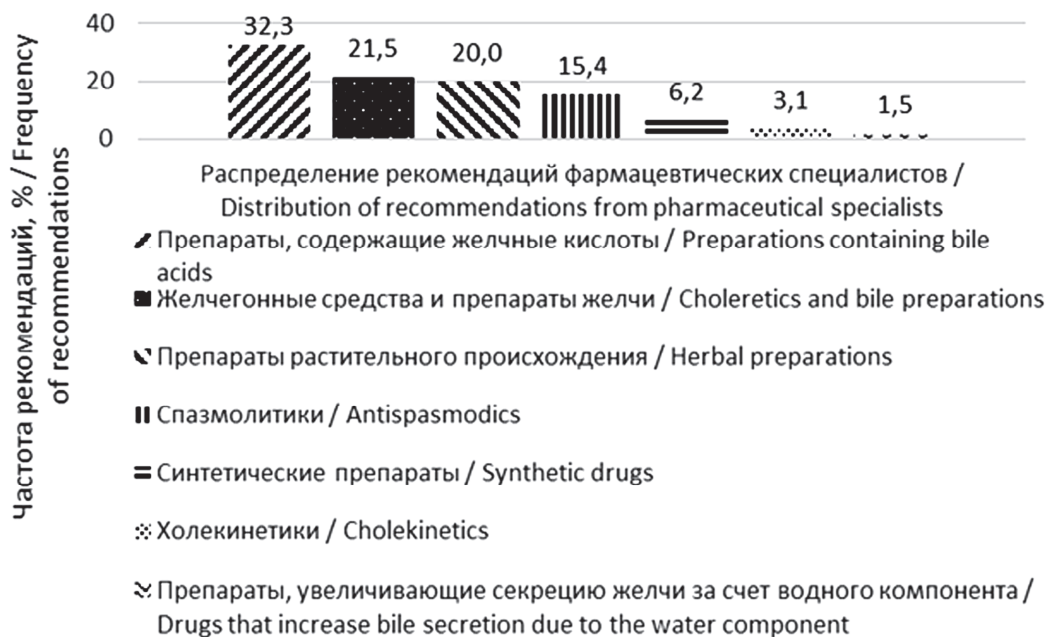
Частота рекомендаций, % / Frequency of recommendations

40
20
0

32,3
21,5
20,0
15,4
6,2
3,1
1,5

Распределение рекомендаций фармацевтических специалистов / Distribution of recommendations from pharmaceutical specialists

Препараты, содержащие желчные кислоты / Preparations containing bile acids

Желчегонные средства и препараты желчи / Choleretics and bile preparations

Препараты растительного происхождения / Herbal preparations

Спазмолитики / Antispasmodics

Синтетические препараты / Synthetic drugs

Холекинетики / Cholekinetics

Препараты, увеличивающие секрецию желчи за счет водного компонента / Drugs that increase bile secretion due to the water component